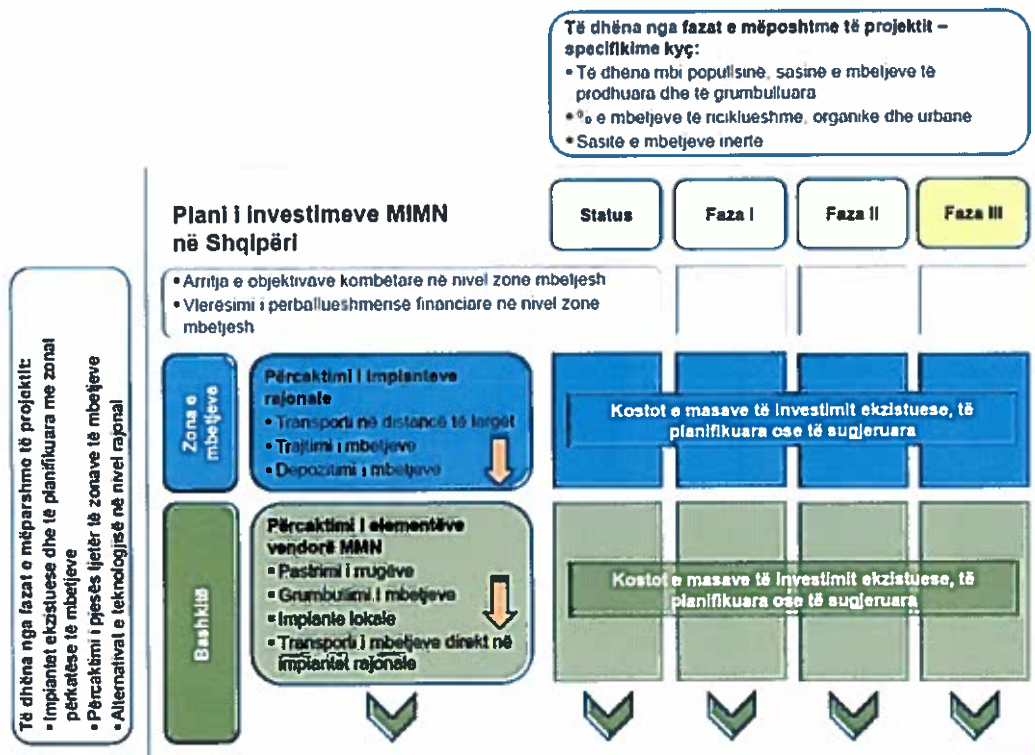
Të dhëna nga fazat e mëposhtme të projektit – specifikime kyç:
• Të dhëna mbi popullsinë, sasinë e mbetjeve të prodhuara dhe të grumbulluara
• % e mbetjeve të ricikllueshme, organike dhe urbane
• Sasitë e mbetjeve inerte

Të dhëna nga fazat e mëparshme të projektit:
• Impiantet ekzistuese dhe të planifikuara me zonat përkatëse të mbetjeve
• Përcaktimi i pjesës tjetër të zonave të mbetjeve
• Alternativat e teknologjisë në nivel rajonal

Plani i investimeve MIMN në Shqipëri

Status | Faza I | Faza II | Faza III

• Arritja e objektivave kombëtare në nivel zone mbetjesh
• Vlerësimi i përballueshmërisë financiare në nivel zone mbetjesh

Zona e mbetjeve

Përcaktimi i impianteve rajonale
• Transporti në distancë të largët
• Trajtimi i mbetjeve
• Depozitimi i mbetjeve

Kostot e masave të investimit ekzistuese, të planifikuara ose të sugjeruara

Bashkitë

Përcaktimi i elementëve vendorë MMN
• Pastrimi i rrugëve
• Grumbullimi i mbetjeve
• Impiante lokale
• Transporti i mbetjeve direkt në impiantet rajonale

Kostot e masave të investimit ekzistuese, të planifikuara ose të sugjeruara